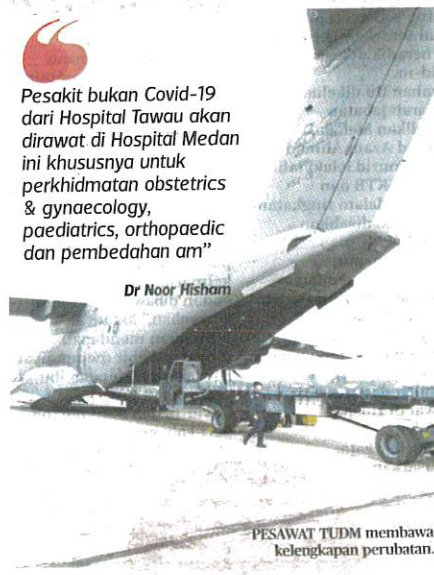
Pesakit bukan Covid-19 dari Hospital Tawau akan dirawat di Hospital Medan ini khususnya untuk perkhidmatan obstetrics & gynaecology, paediatrics, orthopaedic dan pembedahan am"

Dr Noor Hisham

PESAWAT TUDM membawa kelengkapan perubatan.